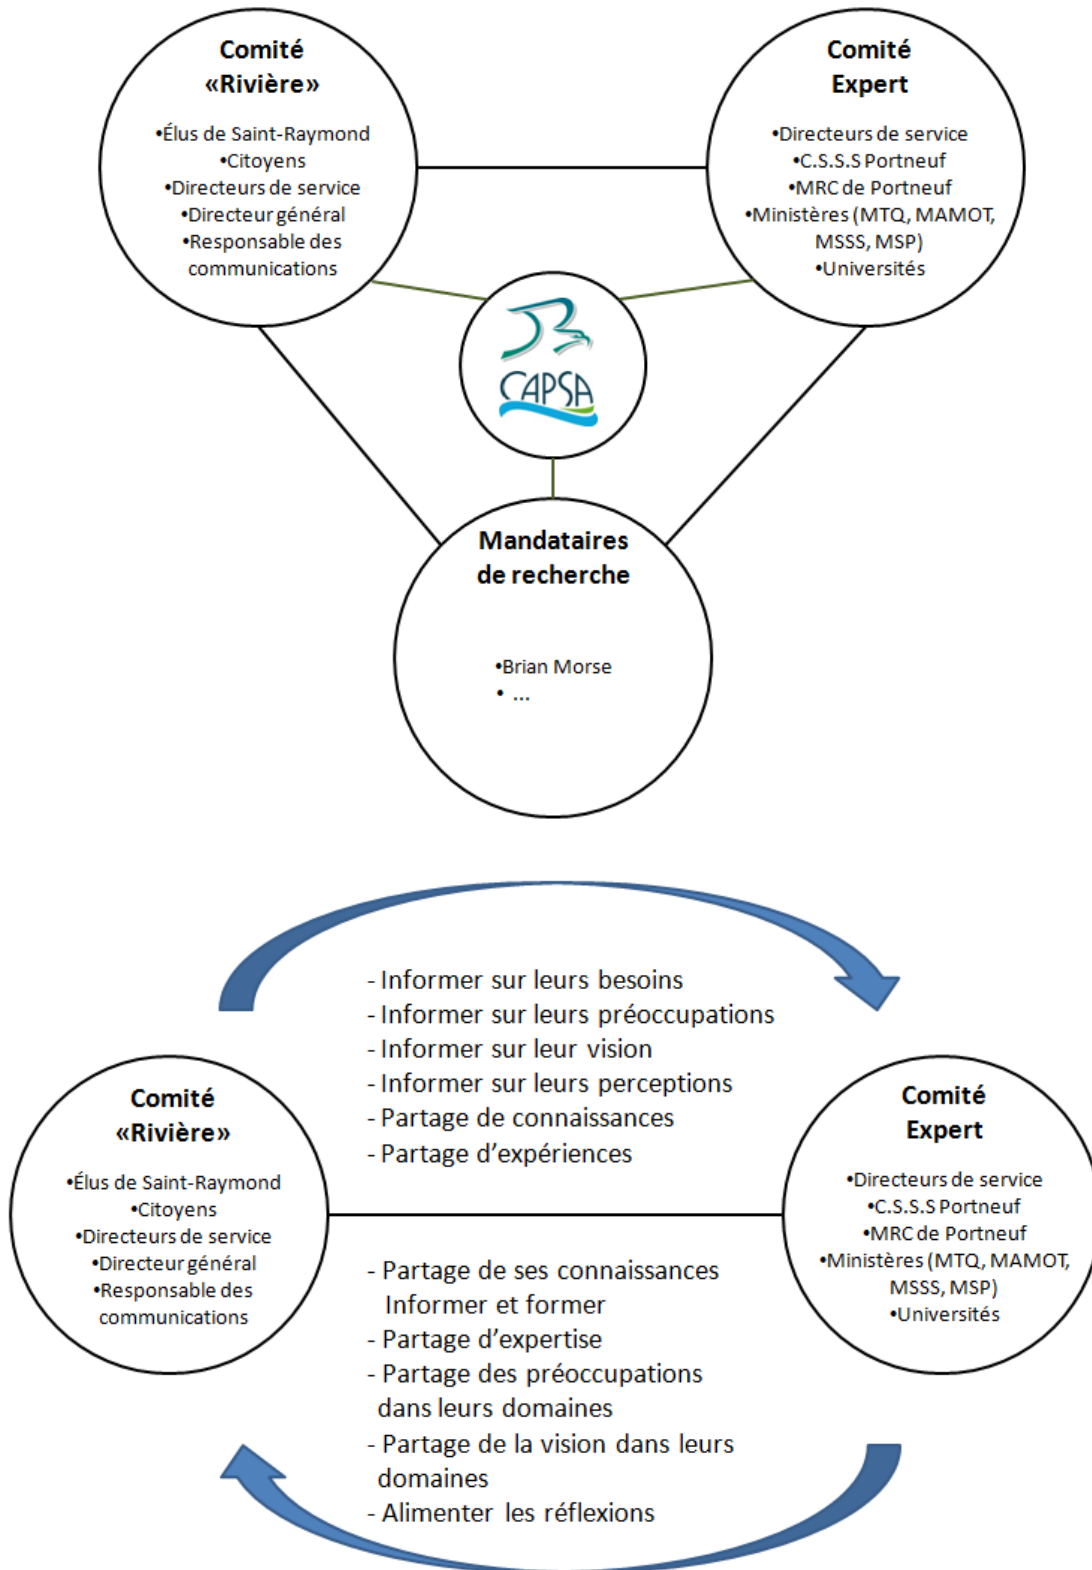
Comité «Rivière»

•Élus de Saint-Raymond
•Citoyens
•Directeurs de service
•Directeur général
•Responsable des communications

Comité Expert

•Directeurs de service
•C.S.S.S Portneuf
•MRC de Portneuf
•Ministères (MTQ, MAMOT, MSSS, MSP)
•Universités

CAPSA

Mandataires de recherche

•Brian Morse
• ...

- Informer sur leurs besoins
- Informer sur leurs préoccupations
- Informer sur leur vision
- Informer sur leurs perceptions
- Partage de connaissances
- Partage d'expériences

Comité «Rivière»

•Élus de Saint-Raymond
•Citoyens
•Directeurs de service
•Directeur général
•Responsable des communications

Comité Expert

•Directeurs de service
•C.S.S.S Portneuf
•MRC de Portneuf
•Ministères (MTQ, MAMOT, MSSS, MSP)
•Universités

- Partage de ses connaissances Informer et former
- Partage d'expertise
- Partage des préoccupations dans leurs domaines
- Partage de la vision dans leurs domaines
- Alimenter les réflexions